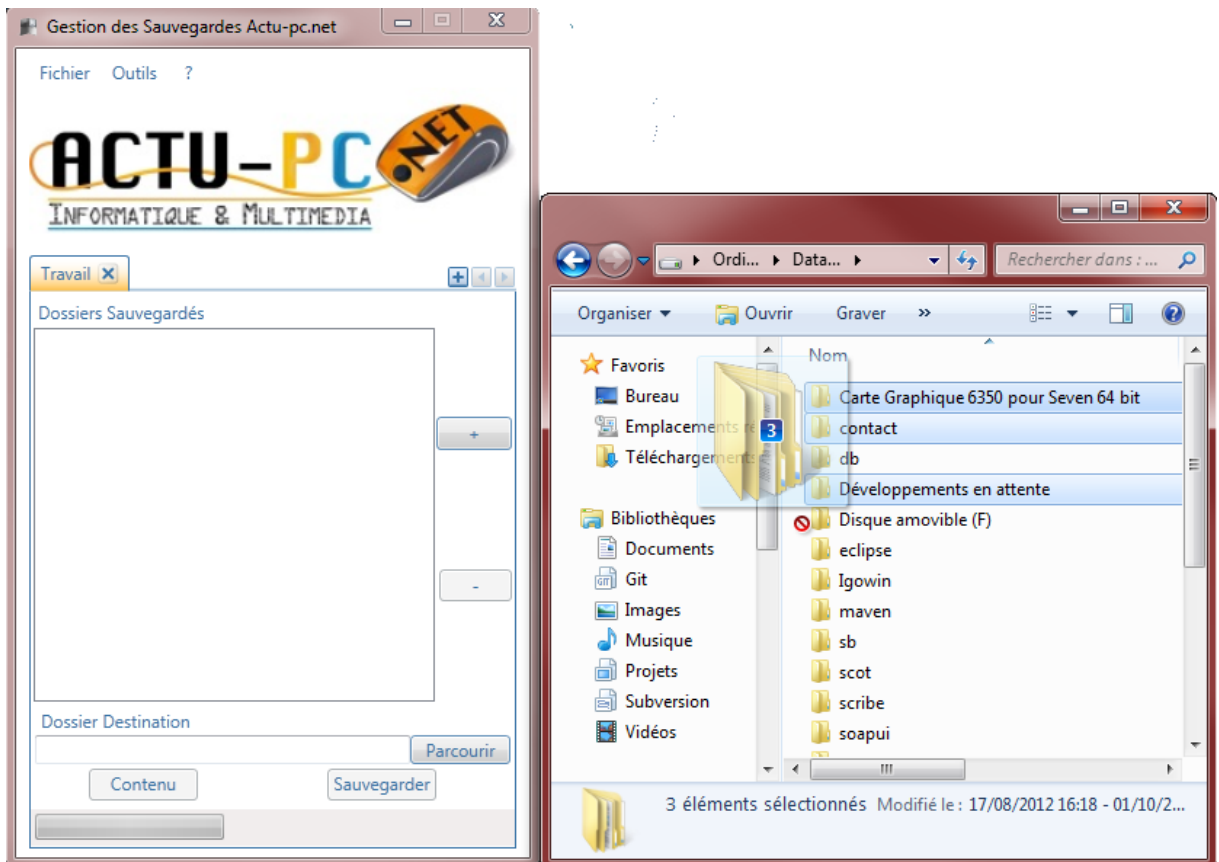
Gestion des Sauvegardes Actu-pc.net

Fichier Outils ?

ACTU-PC .NET
INFORMATIQUE & MULTIMEDIA

Travail

Dossiers Sauvegardés

+

-

Dossier Destination

Parcourir

Contenu Sauvegarder

Ordi... ▸ Data... ▸

Rechercher dans : ...

Organiser ▾ Ouvrir Graver »

Favoris
Bureau
Emplacements r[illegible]
Téléchargements

Bibliothèques
Documents
Git
Images
Musique
Projets
Subversion
Vidéos

Nom
Carte Graphique 6350 pour Seven 64 bit
contact
db
Développements en attente
Disque amovible (F)
eclipse
Igowin
maven
sb
scot
scribe
soapui

3

3 éléments sélectionnés Modifié le : 17/08/2012 16:18 - 01/10/2...